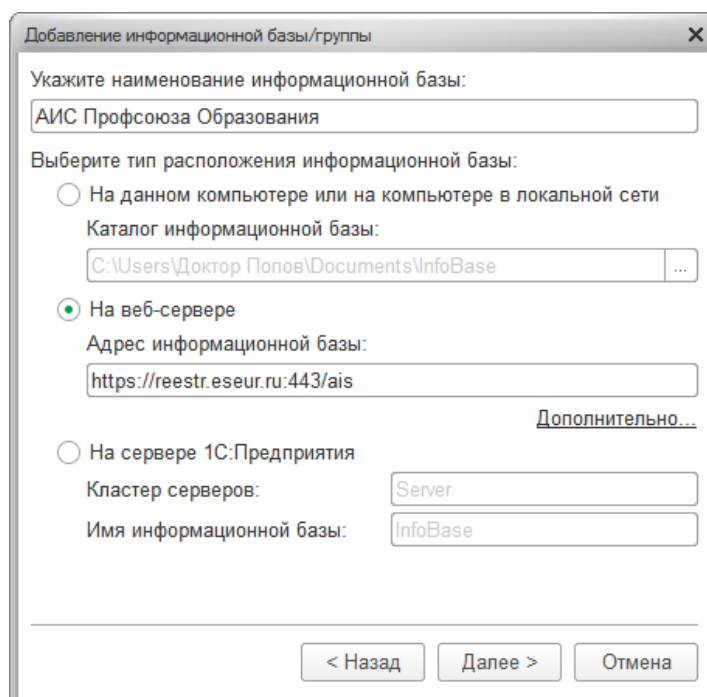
Добавление информационной базы/группы

Укажите наименование информационной базы:

АИС Профсоюза Образования

Выберите тип расположения информационной базы:

На данном компьютере или на компьютере в локальной сети

Каталог информационной базы:

C:\Users\Доктор Попов\Documents\InfoBase

...

На веб-сервере

Адрес информационной базы:

https://reestr.eseur.ru:443/ais

Дополнительно...

На сервере 1С:Предприятия

Кластер серверов:

Server

Имя информационной базы:

InfoBase

< Назад

Далее >

Отмена